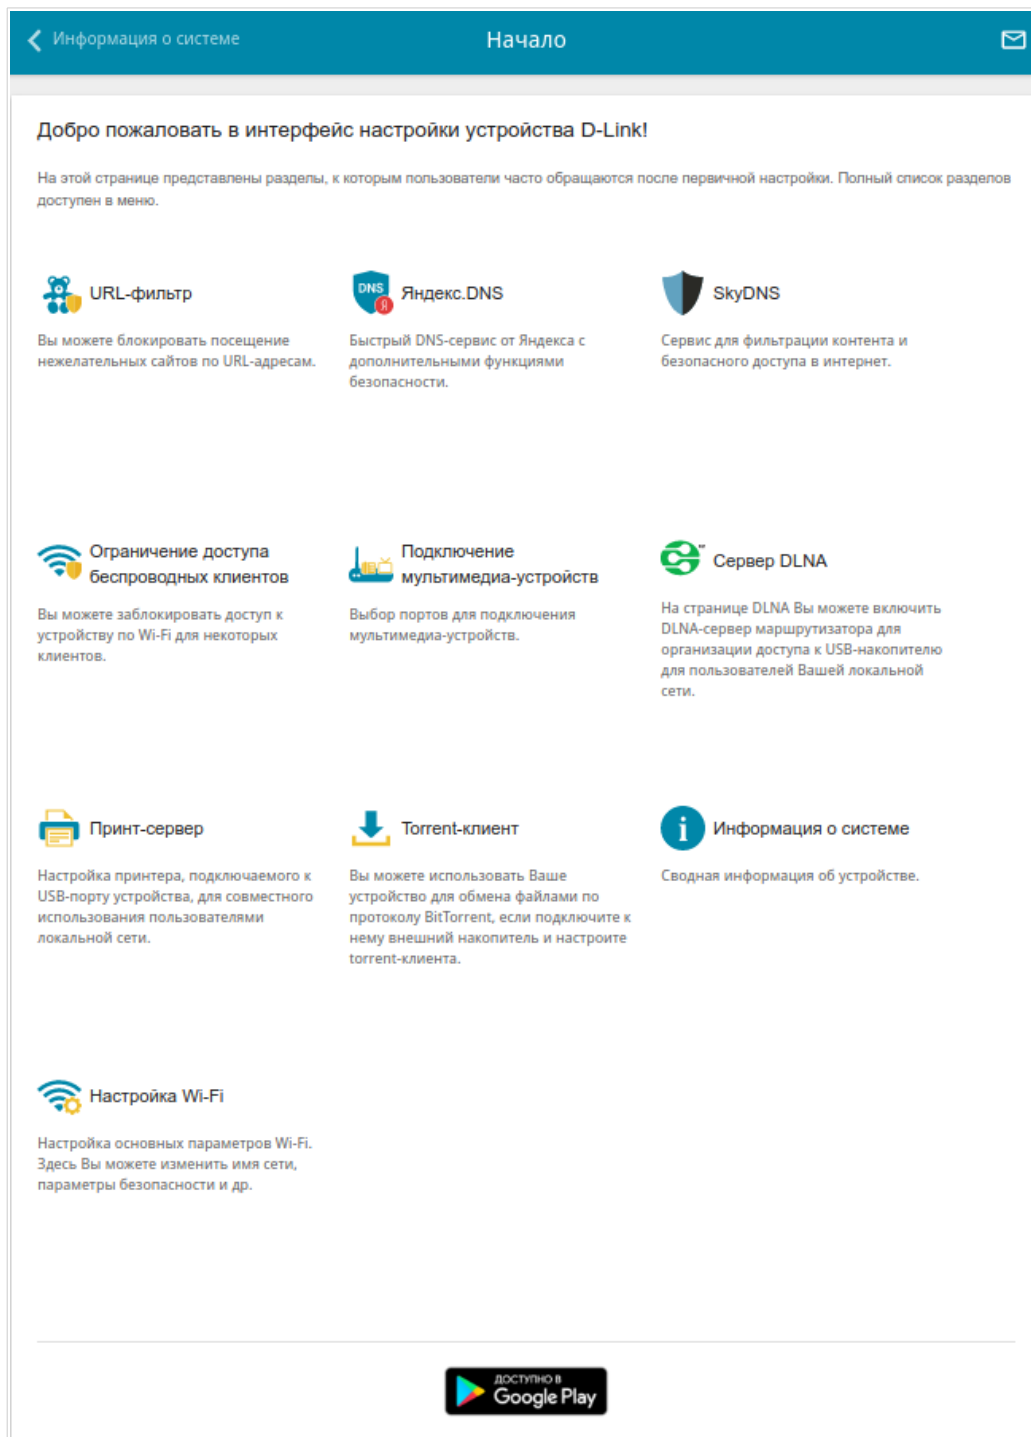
Информация о системе

Начало

Добро пожаловать в интерфейс настройки устройства D-Link!

На этой странице представлены разделы, к которым пользователи часто обращаются после первичной настройки. Полный список разделов доступен в меню.

URL-фильтр

Вы можете блокировать посещение нежелательных сайтов по URL-адресам.

DNS

Яндекс.DNS

Быстрый DNS-сервис от Яндекса с дополнительными функциями безопасности.

SkyDNS

Сервис для фильтрации контента и безопасного доступа в интернет.

Ограничение доступа беспроводных клиентов

Вы можете заблокировать доступ к устройству по Wi-Fi для некоторых клиентов.

Подключение мультимедиа-устройств

Выбор портов для подключения мультимедиа-устройств.

Сервер DLNA

На странице DLNA Вы можете включить DLNA-сервер маршрутизатора для организации доступа к USB-накопителю для пользователей Вашей локальной сети.

Принт-сервер

Настройка принтера, подключаемого к USB-порту устройства, для совместного использования пользователями локальной сети.

Torrent-клиент

Вы можете использовать Ваше устройство для обмена файлами по протоколу BitTorrent, если подключите к нему внешний накопитель и настроите torrent-клиента.

Информация о системе

Сводная информация об устройстве.

Настройка Wi-Fi

Настройка основных параметров Wi-Fi. Здесь Вы можете изменить имя сети, параметры безопасности и др.

ДОСТУПНО В
Google Play